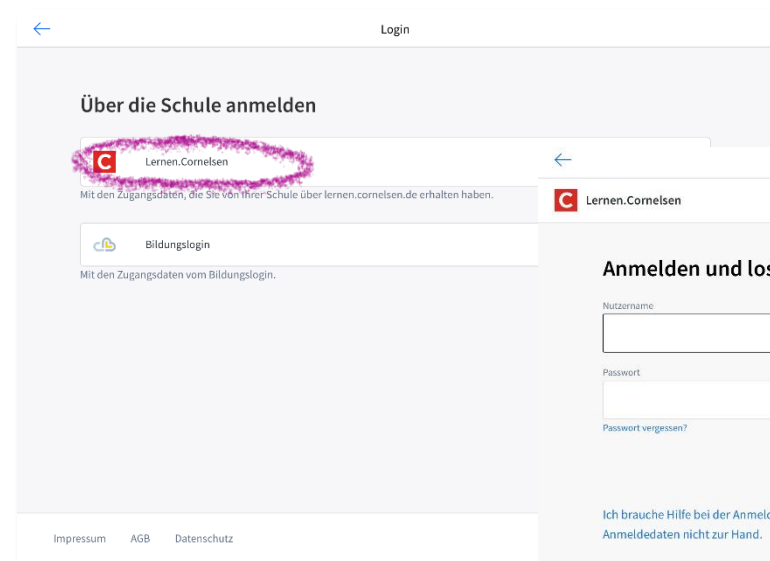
Login

Über die Schule anmelden

Lernen.Cornelsen

Mit den Zugangsdaten, die Sie von Ihrer Schule über lernen.cornelsen.de erhalten haben.

Bildungslogin

Mit den Zugangsdaten vom Bildungslogin.

Impressum AGB Datenschutz

Lernen.Cornelsen

Anmelden und los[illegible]

Nutzername

Passwort

Passwort vergessen?

Ich brauche Hilfe bei der Anmel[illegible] Anmeldedaten nicht zur Hand.